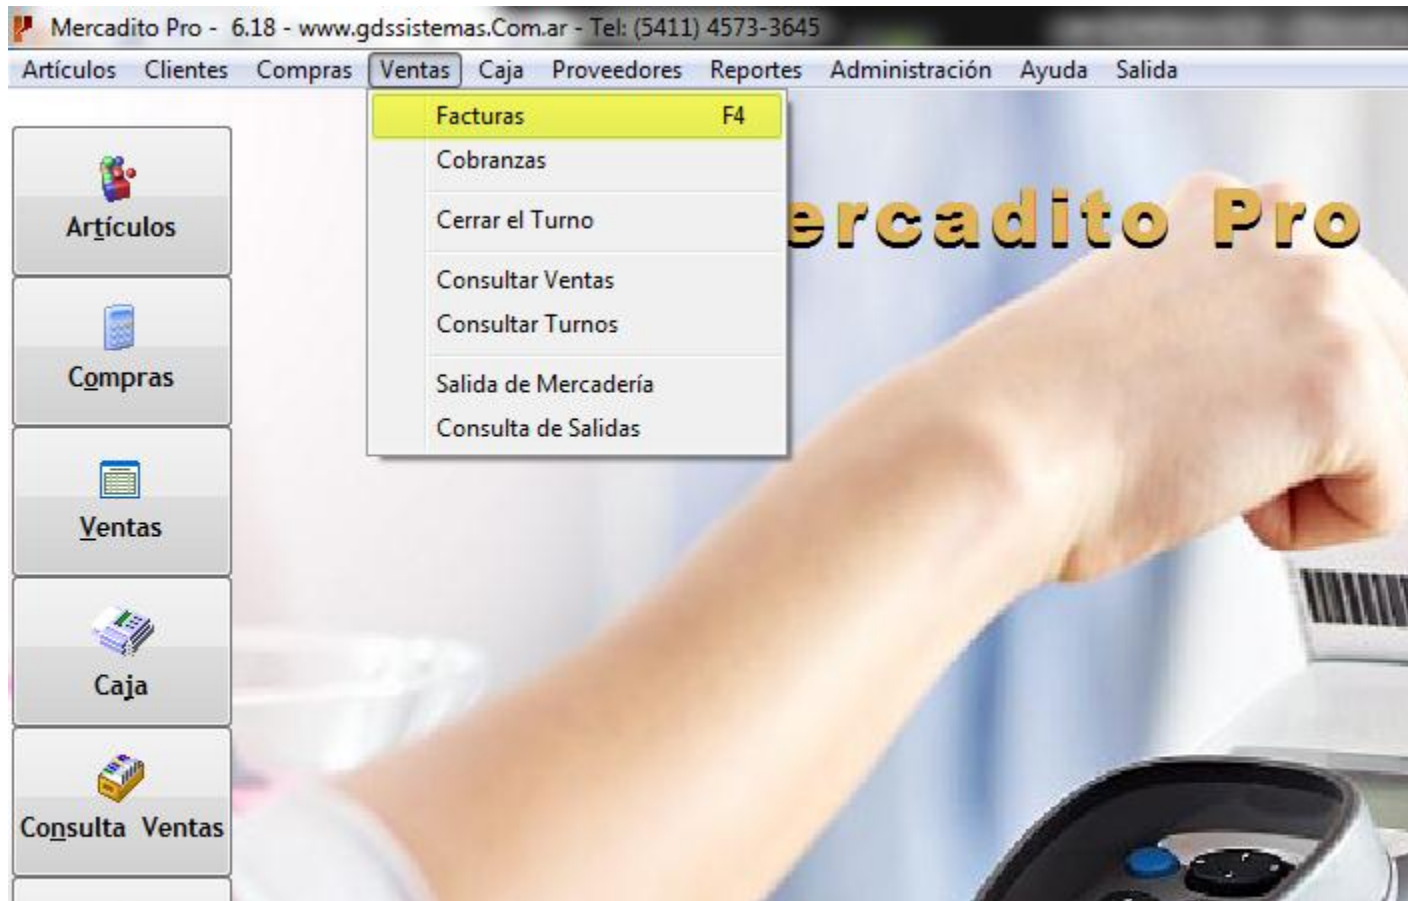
Mercadito Pro - 6.18 - www.gdssistemas.Com.ar - Tel: (5411) 4573-3645

Artículos Clientes Compras Ventas Caja Proveedores Reportes Administración Ayuda Salida

Facturas F4
Cobranzas
Cerrar el Turno
Consultar Ventas
Consultar Turnos
Salida de Mercadería
Consulta de Salidas

Artículos
Compras
Ventas
Caja
Consulta Ventas

ercadito Pro